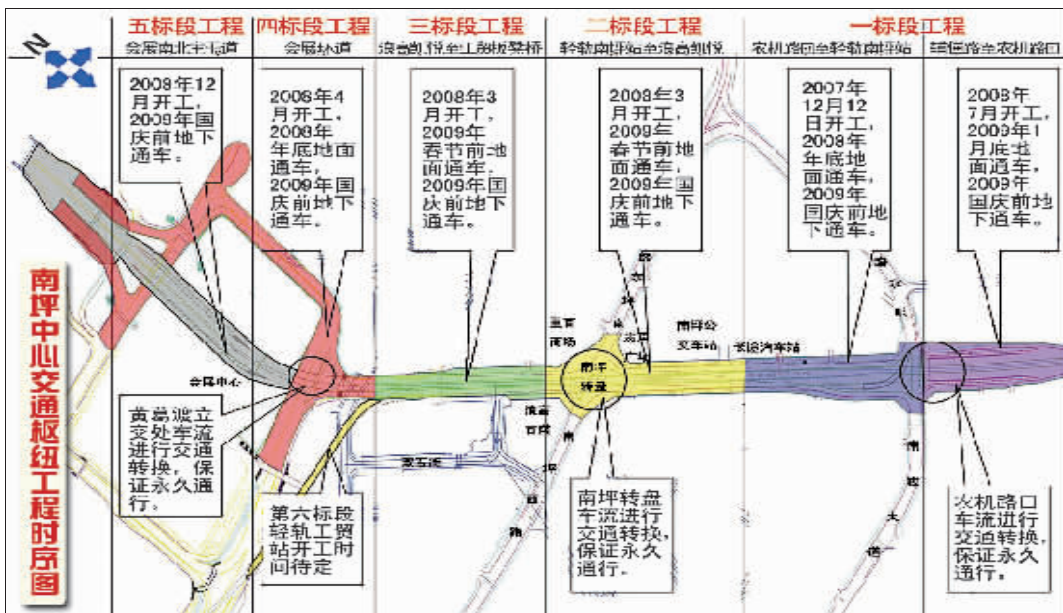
N

五标段工程
会展南北主干道

四标段工程
会展环道

三标段工程
浪高凯悦至工商旅馆桥

二标段工程
轻轨南坪站至浪高凯悦

一标段工程
农机路口至轻轨南坪站

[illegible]路至农机路口

2008年12月开工，2009年国庆前地下通车。

2008年4月开工，2008年年底地面通车，2009年国庆前地下通车。

2008年3月开工，2009年春节前地面通车，2009年国庆前地下通车。

2008年3月开工，2009年春节前地面通车，2009年国庆前地下通车。

2007年12月12日开工，2008年年底地面通车，2009年国庆前地下通车。

2008年7月开工，2009年1月底地面通车，2009年国庆前地下通车。

南坪中心交通枢纽工程时序图

会展中心

黄葛渡立交处车流进行交通转换，保证永久通行。

第六标段轻轨工贸站开工时间待定

南坪转盘

南坪转盘车流进行交通转换，保证永久通行。

农机路口车流进行交通转换，保证永久通行。

重百商场

南坪公交车站

长途汽车站

步行广场

浪高百货

南坪大道

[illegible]